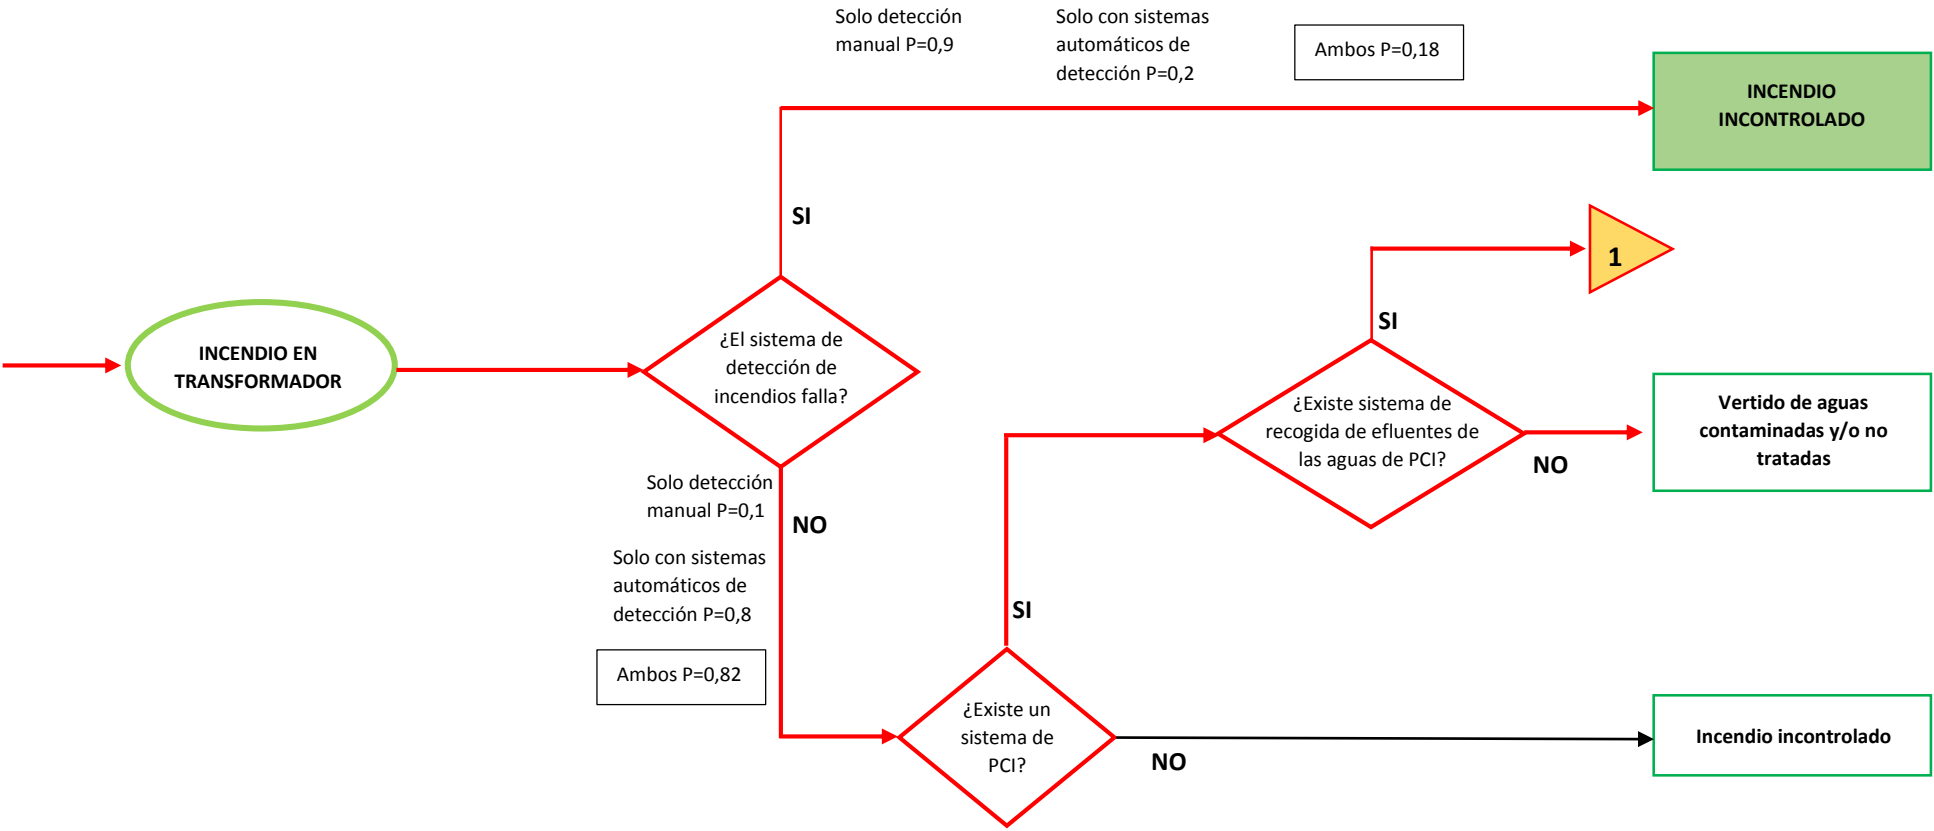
Solo detección manual P=0,9

Solo con sistemas automáticos de detección P=0,2

Ambos P=0,18

INCENDIO INCONTROLADO

SI

1

SI

INCENDIO EN TRANSFORMADOR

¿El sistema de detección de incendios falla?

¿Existe sistema de recogida de efluentes de las aguas de PCI?

Vertido de aguas contaminadas y/o no tratadas

NO

Solo detección manual P=0,1

NO

Solo con sistemas automáticos de detección P=0,8

SI

Ambos P=0,82

¿Existe un sistema de PCI?

Incendio incontrolado

NO